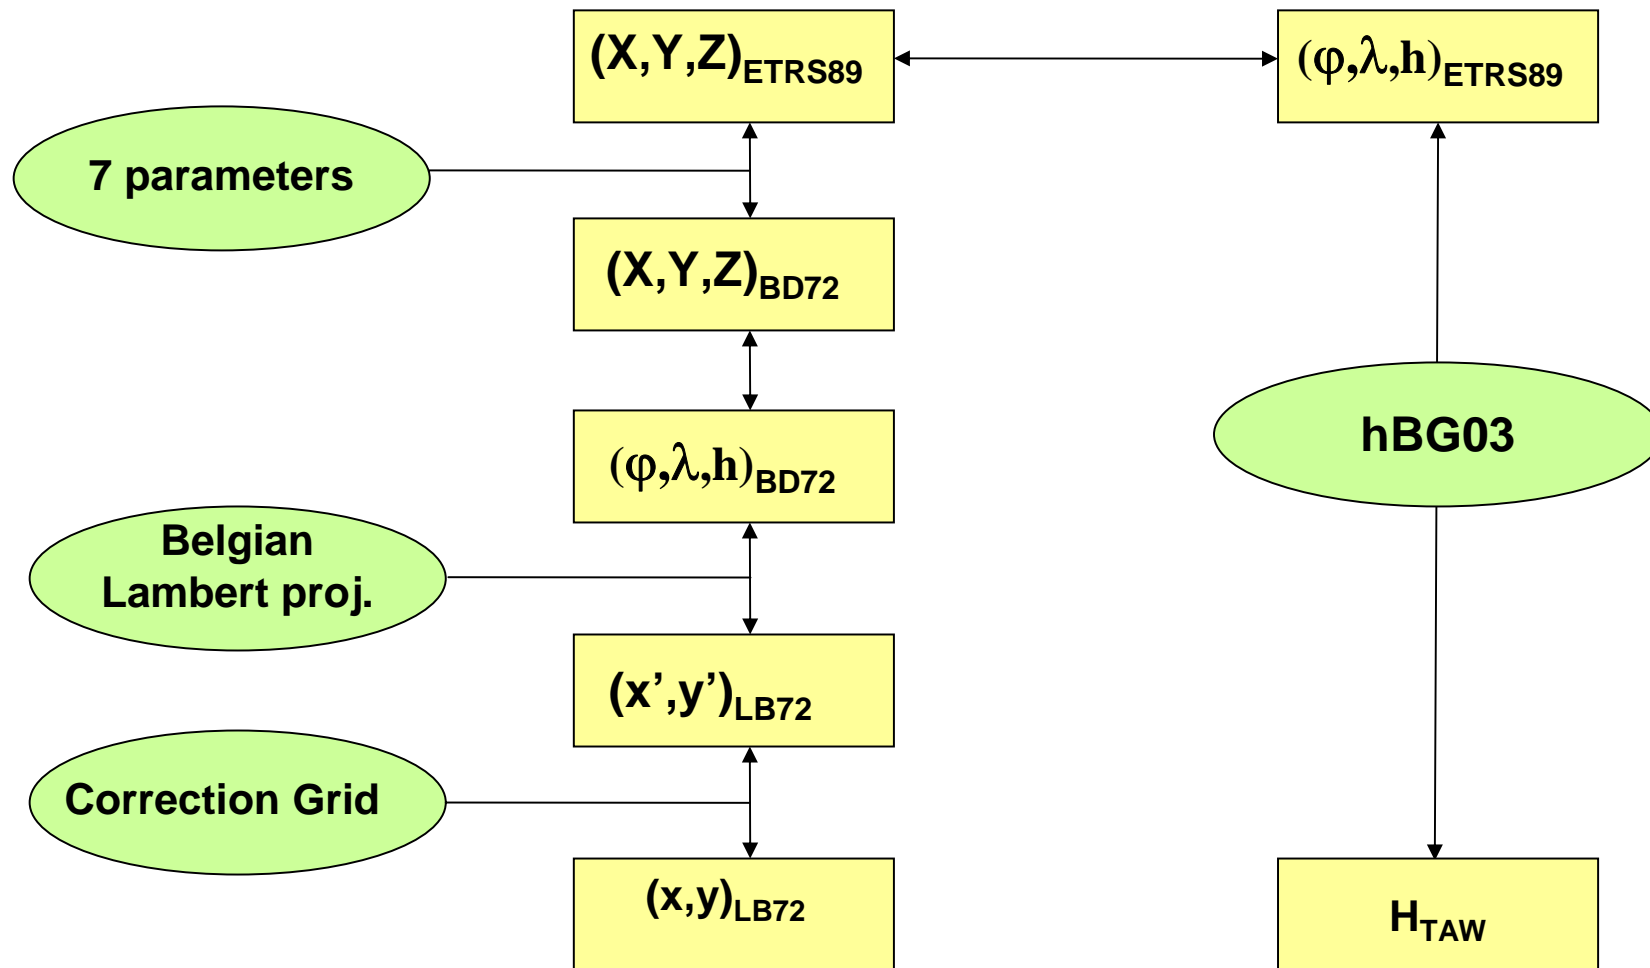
$(X,Y,Z)_{ETRS89}$

$(\varphi,\lambda,h)_{ETRS89}$

7 parameters

$(X,Y,Z)_{BD72}$

hBG03

$(\varphi,\lambda,h)_{BD72}$

Belgian Lambert proj.

$(x',y')_{LB72}$

Correction Grid

$(x,y)_{LB72}$

$H_{TAW}$